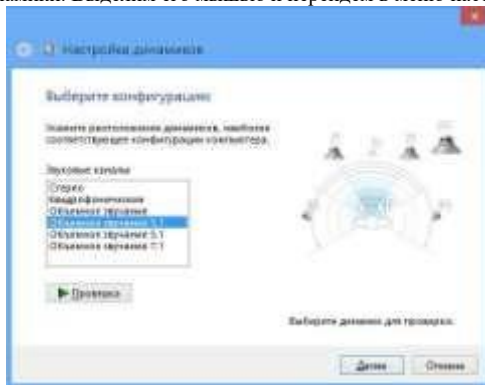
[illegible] Выделив его мышью и перейдя в меню наст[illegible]

Настройка динамиков

Выберите конфигурацию

Укажите расположение динамиков, наиболее соответствующее конфигурации компьютера.

Звуковые каналы

Стерео
Квадрофонические
Объемное звучание
Объемное звучание 5.1
Объемное звучание 5.1
Объемное звучание 7.1

Проверка

Выберите динамик для проверки.

Далее

Отмена